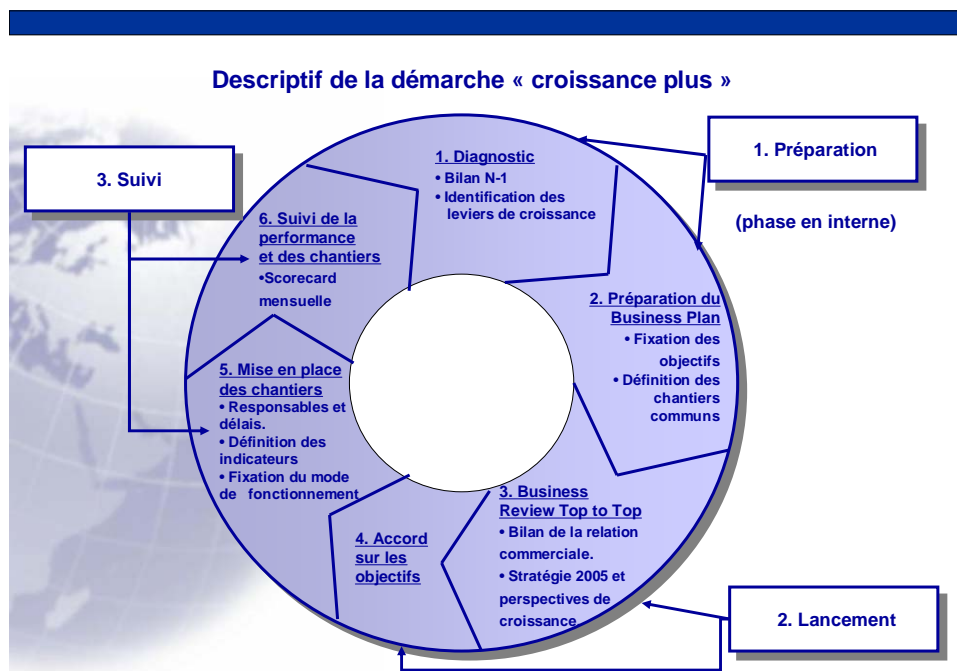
Descriptif de la démarche « croissance plus »

1. Préparation

(phase en interne)

3. Suivi

1. Diagnostic
• Bilan N-1
• Identification des leviers de croissance

2. Préparation du Business Plan
• Fixation des objectifs
• Définition des chantiers communs

3. Business Review Top to Top
• Bilan de la relation commerciale.
• Stratégie 2005 et perspectives de croissance

4. Accord sur les objectifs

5. Mise en place des chantiers
• Responsables et délais.
• Définition des indicateurs
• Fixation du mode de fonctionnement

6. Suivi de la performance et des chantiers
•Scorecard mensuelle

2. Lancement